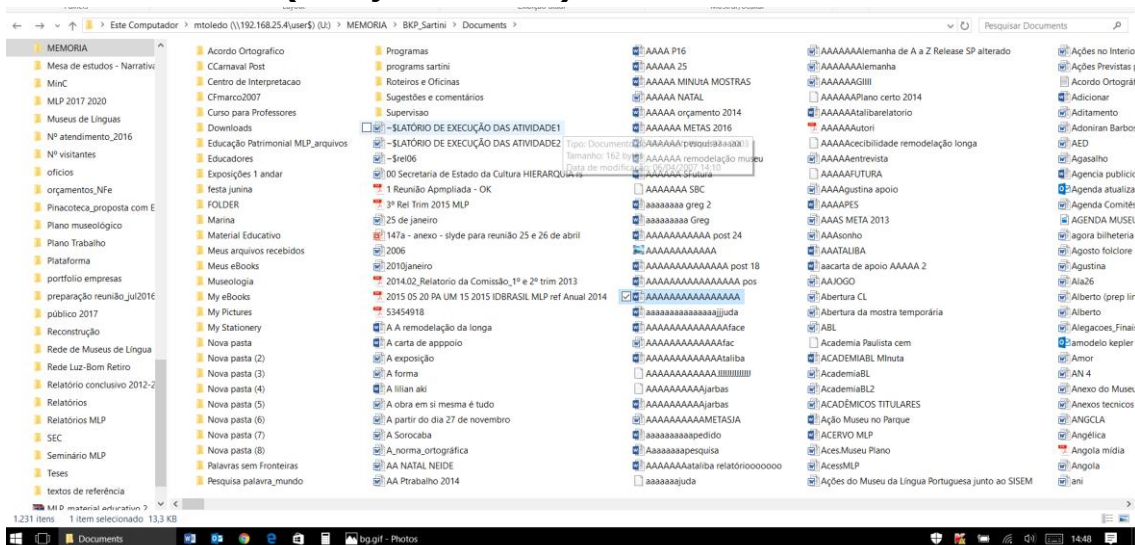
← → ∨ ↑ > Este Computador > mtoledo (\\192.168.25.4\user$) (U:) > MEMORIA > BKP_Sartini > Documents > Pesquisar Documents

MEMORIA
Mesa de estudos - Narrativa
MinC
MLP 2017 2020
Museus de Línguas
Nº atendimento_2016
Nº visitantes
oficios
orçamentos_NFe
Pinacoteca_proposta com E
Plano museológico
Plano Trabalho
Plataforma
portfolio empresas
preparação reunião_jul2016
público 2017
Reconstrução
Rede de Museus de Língua
Rede Luz-Bom Retiro
Relatório conclusivo 2012-2
Relatórios
Relatórios MLP
SEC
Seminário MLP
Teses
textos de referência
MLP material educativo 2

Acordo Ortografico
CCarnaval Post
Centro de Interpretacao
CFmarco2007
Curso para Professores
Downloads
Educação Patrimonial MLP_arquivos
Educadores
Exposições 1 andar
festa junina
FOLDER
Marina
Material Educativo
Meus arquivos recebidos
Meus eBooks
Museologia
My eBooks
My Pictures
My Stationery
Nova pasta
Nova pasta (2)
Nova pasta (3)
Nova pasta (4)
Nova pasta (5)
Nova pasta (6)
Nova pasta (7)
Nova pasta (8)
Palavras sem Fronteiras
Pesquisa palavra_mundo

Programas
programs sartini
Roteiros e Oficinas
Sugestões e comentários
Supervisao
~$LATÓRIO DE EXECUÇÃO DAS ATIVIDADE1
~$LATÓRIO DE EXECUÇÃO DAS ATIVIDADE2
~$rel06
00 Secretaria de Estado da Cultura HIERARQUIA
1 Reunião Amppliada - OK
3º Rel Trim 2015 MLP
25 de janeiro
147a - anexo - slyde para reunião 25 e 26 de abril
2006
2010janeiro
2014.02_Relatorio da Comissão_1º e 2º trim 2013
2015 05 20 PA UM 15 2015 IDBRASIL MLP ref Anual 2014
53454918
A A remodelação da longa
A carta de apppoio
A exposição
A forma
A lilian aki
A obra em si mesma é tudo
A partir do dia 27 de novembro
A Sorocaba
A_norma_ortográfica
AA NATAL NEIDE
AA Ptrabalho 2014

Tipo: Documento
Tamanho: 162 bytes
Data de modificação: 06/04/2007 14:10

AAAA P16
AAAAA 25
AAAAA MINUtA MOSTRAS
AAAAA NATAL
AAAAA orçamento 2014
AAAAAA METAS 2016
AAAAAApesquisaaaa
AAAAAA remodelação museu
AAAAAA Sfutura
AAAAAAA SBC
aaaaaaaa greg 2
aaaaaaaa Greg
AAAAAAAAAA post 24
AAAAAAAAAAAA
AAAAAAAAAAAAAA post 18
AAAAAAAAAAAAAAA pos
AAAAAAAAAAAAAAA
aaaaaaaaaaaaaajjjuda
AAAAAAAAAAAAAAface
AAAAAAAAAAAAfac
AAAAAAAAAAAAAtaliba
AAAAAAAAAAAJJJJJJJJJJ
AAAAAAAAAjarbas
AAAAAAAAAjarbas
AAAAAAAAAMETASJA
aaaaaaaaapedido
Aaaaaaaapesquisa
AAAAAAAtaliba relatóriooooooo
aaaaaajuda

AAAAAAAlemanha de A a Z Release SP alterado
AAAAAAAlemanha
AAAAAAGIIII
AAAAAAPlano certo 2014
AAAAAAtalibarelatorio
AAAAAutori
AAAAAcecibilidade remodelação longa
AAAAAentrevista
AAAAAFUTURA
AAAAgustina apoio
AAAAPES
AAAS META 2013
AAAsonho
AAATALIBA
aacarta de apoio AAAAA 2
AAJOGO
Abertura CL
Abertura da mostra temporária
ABL
Academia Paulista cem
ACADEMIABL MInuta
AcademiaBL
AcademiaBL2
ACADÊMICOS TITULARES
Ação Museu no Parque
ACERVO MLP
Aces.Museu Plano
AcessMLP
Ações do Museu da Língua Portuguesa junto ao SISEM

Ações no Interio
Ações Previstas
Acordo Ortográf
Adicionar
Aditamento
Adoniran Barbos
AED
Agasalho
Agencia publicic
Agenda atualiza
Agenda Comitê
AGENDA MUSEU
agora bilheteria
Agosto folclore
Agustina
Ala26
Alberto (prep lir
Alberto
Alegacoes_Finais
amodelo kepler
Amor
AN 4
Anexo do Museu
Anexos tecnicos
ANGCLA
Angélica
Angola mídia
Angola
ani

1.231 itens 1 item selecionado 13,3 KB

Documents
bg.gif - Photos
14:48